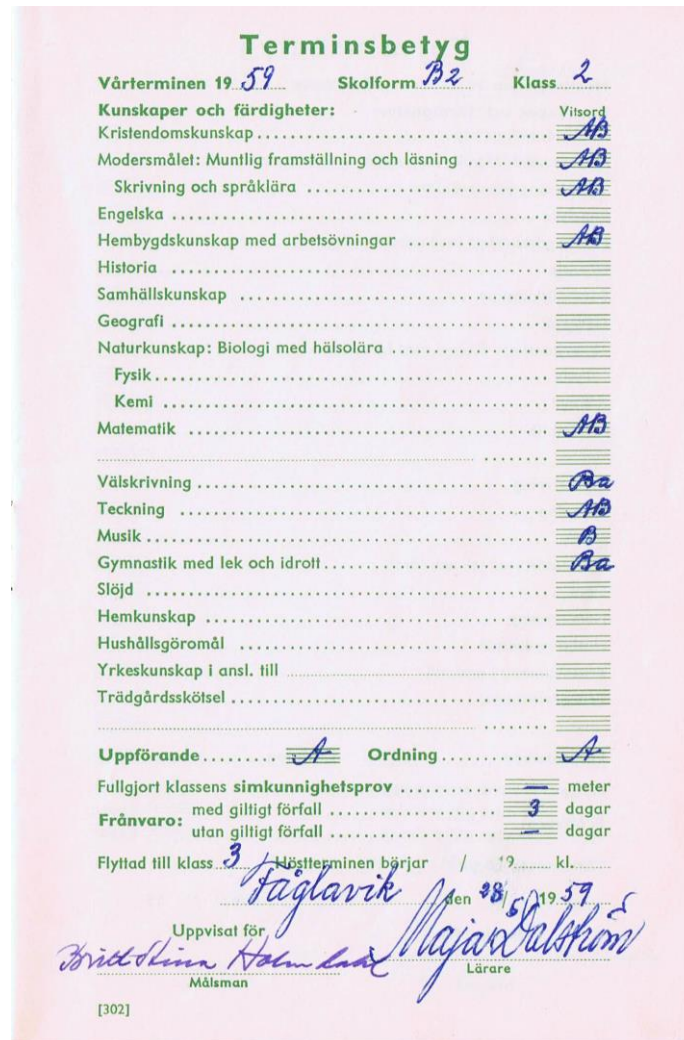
Terminsbetyg

Vårterminen 19 59 Skolform B2 Klass 2

Kunskaper och färdigheter: Vitsord

Kristendomskunskap ........................................ AB

Modersmålet: Muntlig framställning och läsning .......... AB

Skrivning och språklära ........................................ AB

Engelska ........................................

Hembygdskunskap med arbetsövningar .................. AB

Historia ........................................

Samhällskunskap ........................................

Geografi ........................................

Naturkunskap: Biologi med hälsolära ........................................

Fysik ........................................

Kemi ........................................

Matematik ........................................ AB

.......

Välskrivning ........................................ Ba

Teckning ........................................ AB

Musik ........................................ B

Gymnastik med lek och idrott ........................................ Ba

Slöjd ........................................

Hemkunskap ........................................

Hushållsgöromål ........................................

Yrkeskunskap i ansl. till ........................................

Trädgårdsskötsel ........................................

.......

Uppförande ......... A Ordning ............ A

Fullgjort klassens simkunnighetsprov ............ — meter

Frånvaro: med giltigt förfall .................... 3 dagar
utan giltigt förfall .................... — dagar

Flyttad till klass 3 / Höstterminen börjar / 19 kl.

Fåglavik den 28/5 1959

Uppvisat för

Britt-Stina Holmlund
Målsman

Maja Dalström
Lärare

[302]